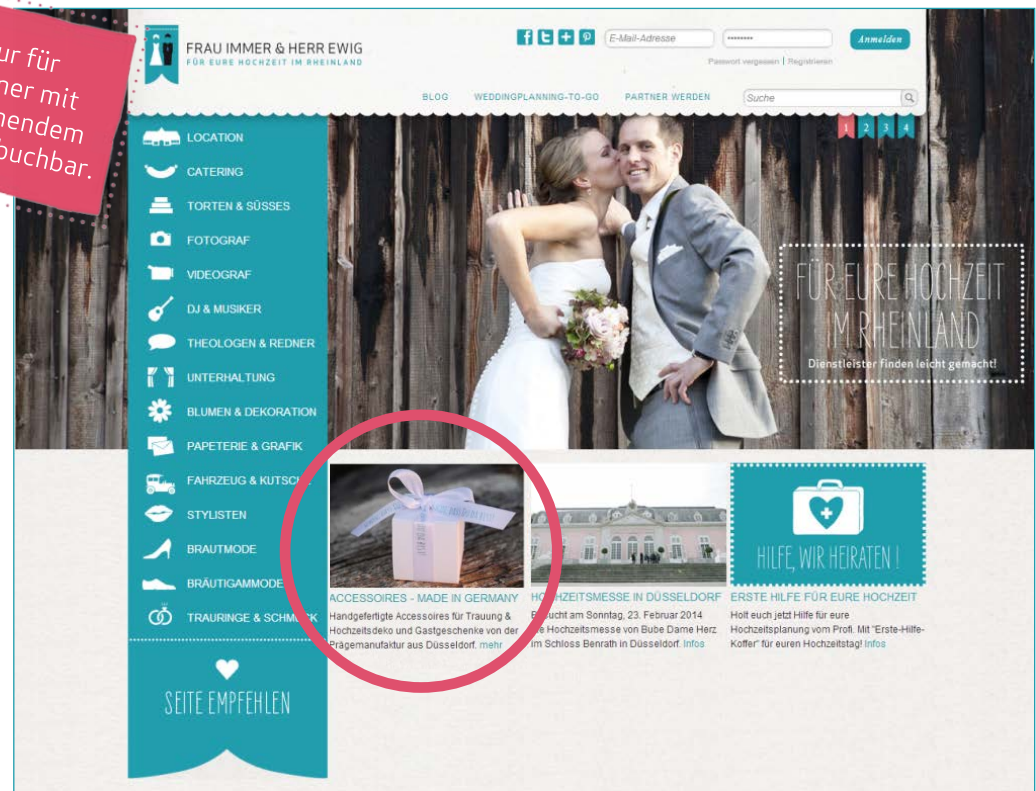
ur für
ner mit
nendem
buchbar.

FRAU IMMER & HERR EWIG
FÜR EURE HOCHZEIT IM RHEINLAND

E-Mail-Adresse
••••••••
Anmelden
Passwort vergessen | Registrieren

BLOG WEDDINGPLANNING-TO-GO PARTNER WERDEN
Suche

1 2 3 4

LOCATION
CATERING
TORTEN & SÜSSES
FOTOGRAF
VIDEOGRAF
DJ & MUSIKER
THEOLOGEN & REDNER
UNTERHALTUNG
BLUMEN & DEKORATION
PAPETERIE & GRAFIK
FAHRZEUG & KUTSC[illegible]
STYLISTEN
BRAUTMODE
BRÄUTIGAMMODE
TRAURINGE & SCHM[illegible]K

SEITE EMPFEHLEN

FÜR EURE HOCHZEIT IM RHEINLAND
Dienstleister finden leicht gemacht!

ACCESSOIRES - MADE IN GERMANY
Handgefertigte Accessoires für Trauung & Hochzeitsdeko und Gastgeschenke von der Prägemanufaktur aus Düsseldorf. mehr

HOCHZEITSMESSE IN DÜSSELDORF
Besucht am Sonntag, 23. Februar 2014 die Hochzeitsmesse von Bube Dame Herz im Schloss Benrath in Düsseldorf. Infos

HILFE, WIR HEIRATEN !

ERSTE HILFE FÜR EURE HOCHZEIT
Holt euch jetzt Hilfe für eure Hochzeitsplanung vom Profi. Mit "Erste-Hilfe-Koffer" für euren Hochzeitstag! Infos